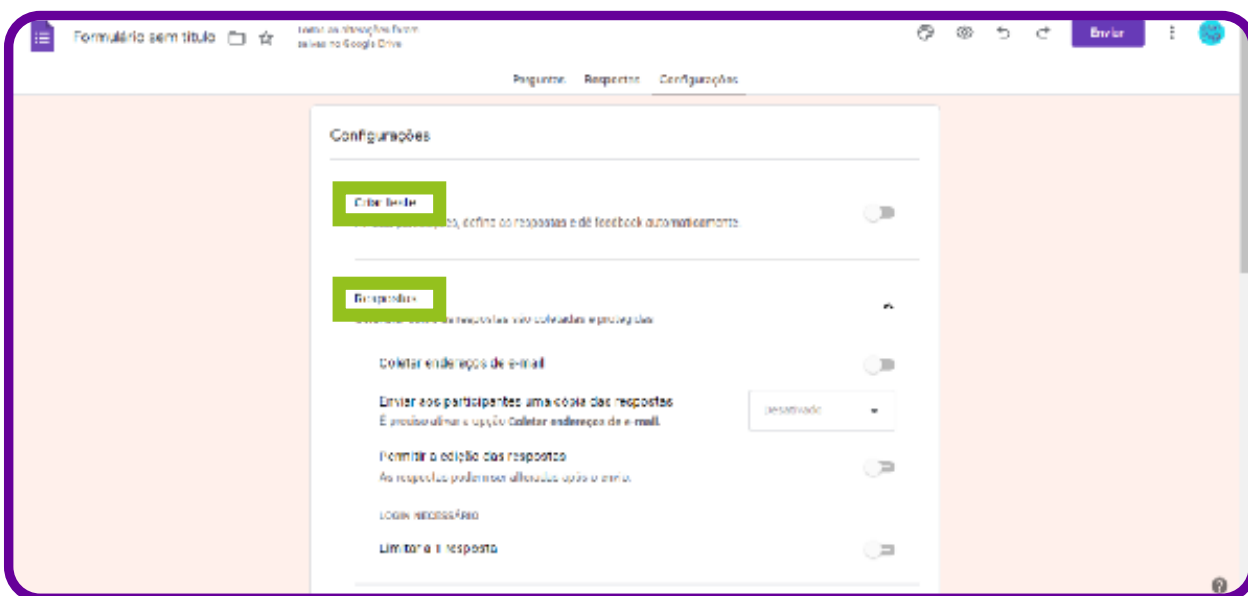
Formulário sem título

Todas as alterações foram salvas no Google Drive

Enviar

Perguntas Respostas Configurações

Configurações

Criar teste

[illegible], defina as respostas e dê feedback automaticamente

Respostas

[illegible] as respostas são coletadas e protegidas

Coletar endereços de e-mail

Enviar aos participantes uma cópia das respostas

É preciso ativar a opção Coletar endereços de e-mail.

Desativado

Permitir a edição das respostas

As respostas podem ser alteradas após o envio.

LOGIN NECESSÁRIO

Limitar a 1 resposta